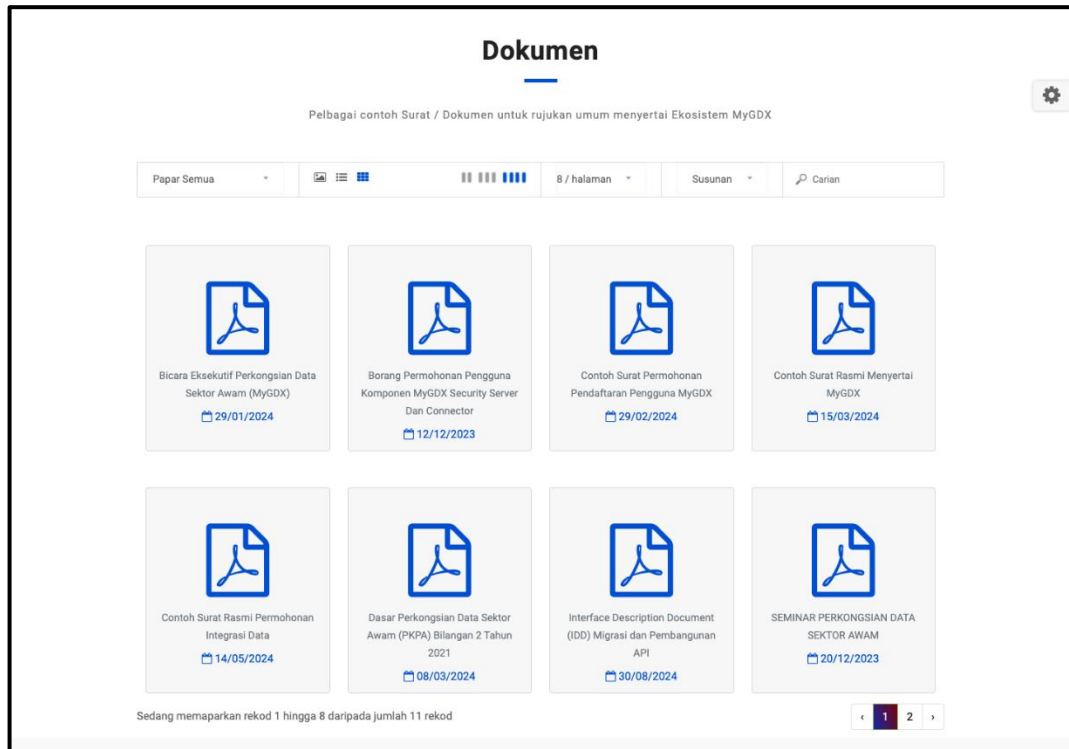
Dokumen

Pelbagai contoh Surat / Dokumen untuk rujukan umum menyertai Ekosistem MyGDX

Papar Semua

8 / halaman

Susunan

Carian

Bicara Eksekutif Perkongsian Data Sektor Awam (MyGDX)
29/01/2024

Borang Permohonan Pengguna Komponen MyGDX Security Server Dan Connector
12/12/2023

Contoh Surat Permohonan Pendaftaran Pengguna MyGDX
29/02/2024

Contoh Surat Rasmi Menyertai MyGDX
15/03/2024

Contoh Surat Rasmi Permohonan Integrasi Data
14/05/2024

Dasar Perkongsian Data Sektor Awam (PKPA) Bilangan 2 Tahun 2021
08/03/2024

Interface Description Document (IDD) Migrasi dan Pembangunan API
30/08/2024

SEMINAR PERKONGSIAN DATA SEKTOR AWAM
20/12/2023

Sedang memaparkan rekod 1 hingga 8 daripada jumlah 11 rekod

‹ 1 2 ›